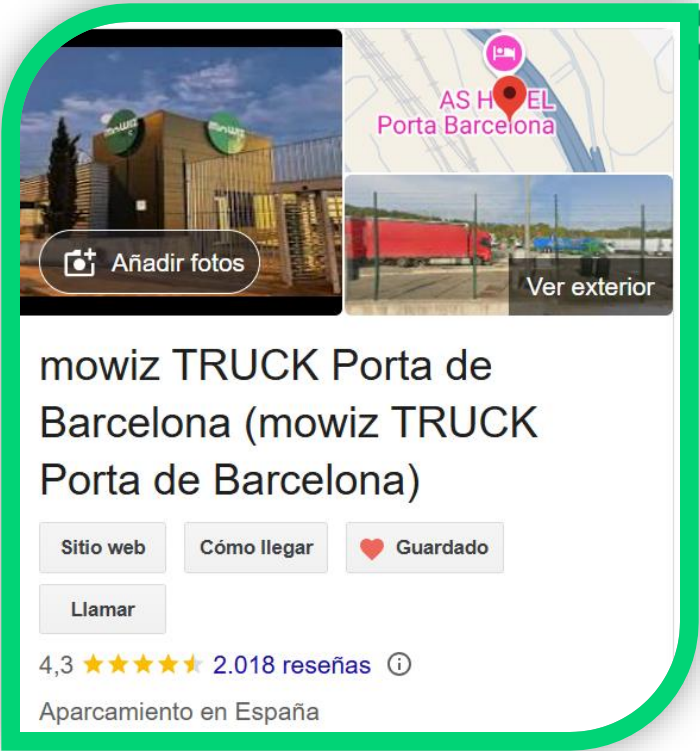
mowiz

mowiz

Añadir fotos

AS H EL
Porta Barcelona

Ver exterior

mowiz TRUCK Porta de Barcelona (mowiz TRUCK Porta de Barcelona)

Sitio web

Cómo llegar

Guardado

Llamar

4,3 2.018 reseñas

Aparcamiento en España